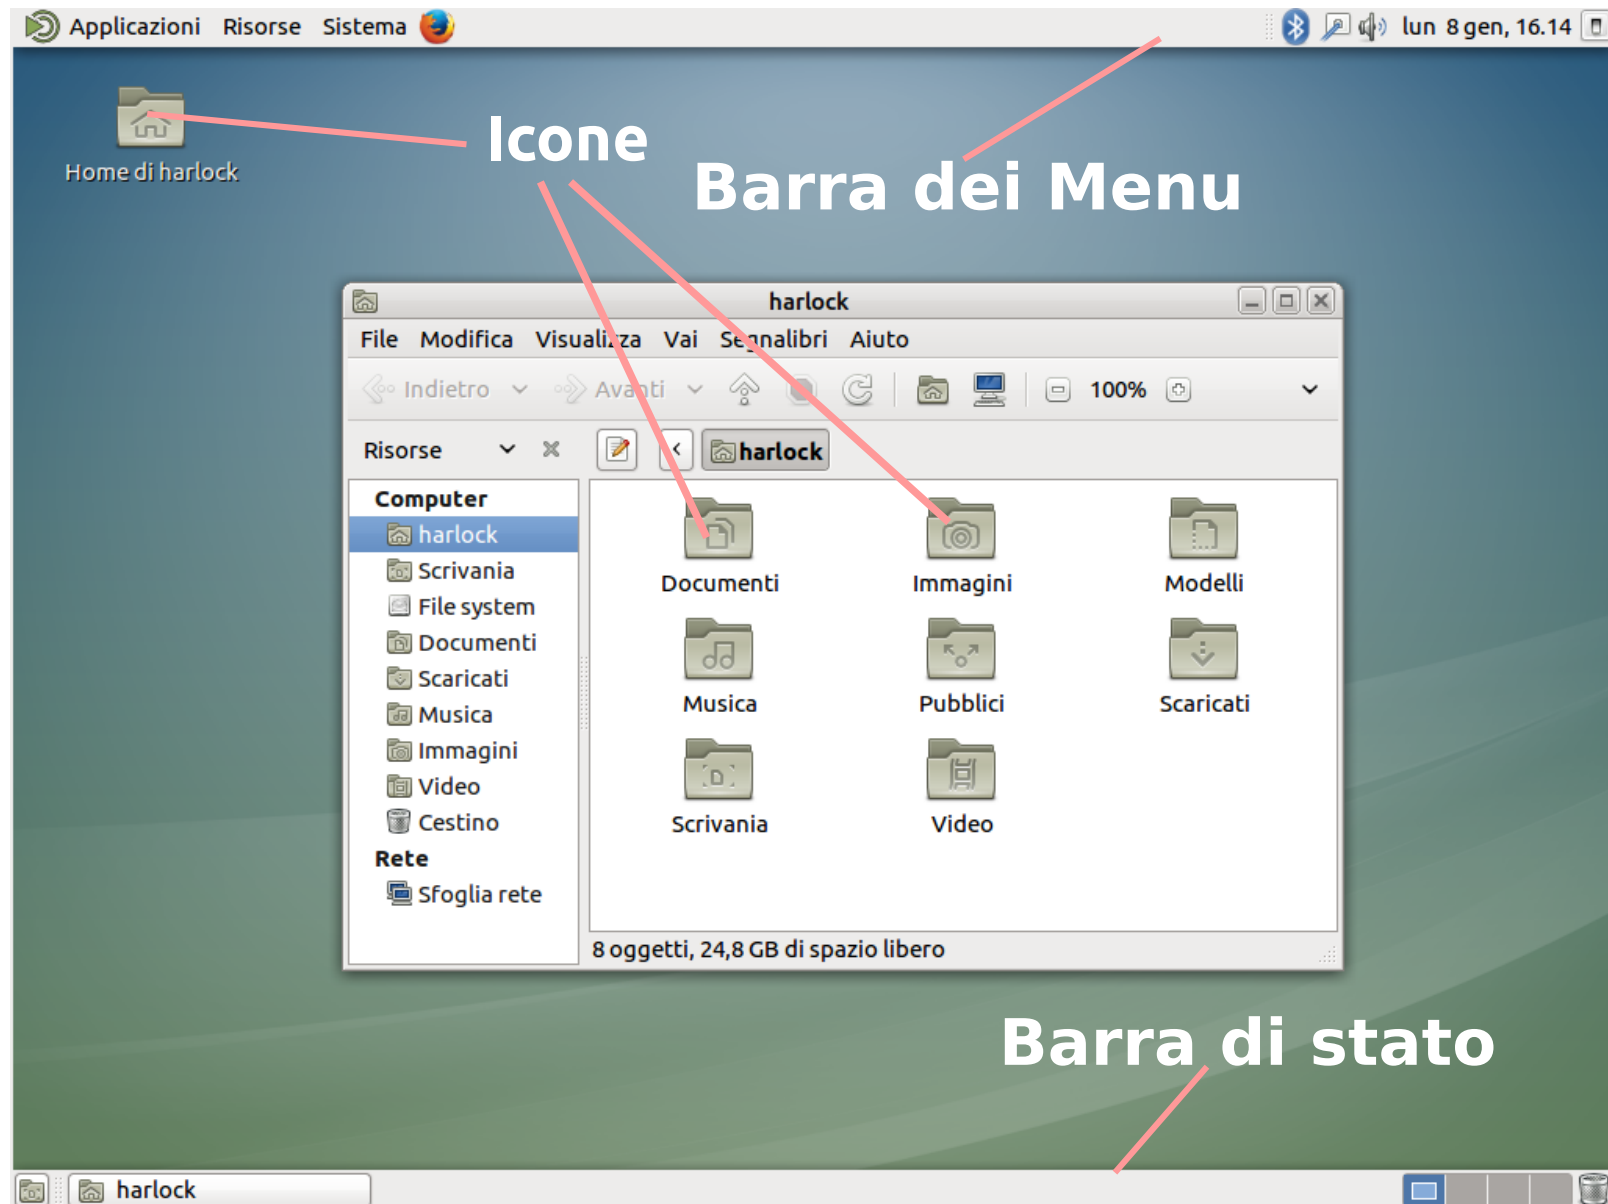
Applicazioni Risorse Sistema

lun 8 gen, 16.14

Home di harlock

Icone

Barra dei Menu

harlock

File Modifica Visualizza Vai Segnalibri Aiuto

Indietro Avanti 100%

Risorse

harlock

Computer
harlock
Scrivania
File system
Documenti
Scaricati
Musica
Immagini
Video
Cestino
Rete
Sfoglia rete

Documenti
Immagini
Modelli
Musica
Pubblici
Scaricati
Scrivania
Video

8 oggetti, 24,8 GB di spazio libero

Barra di stato

harlock